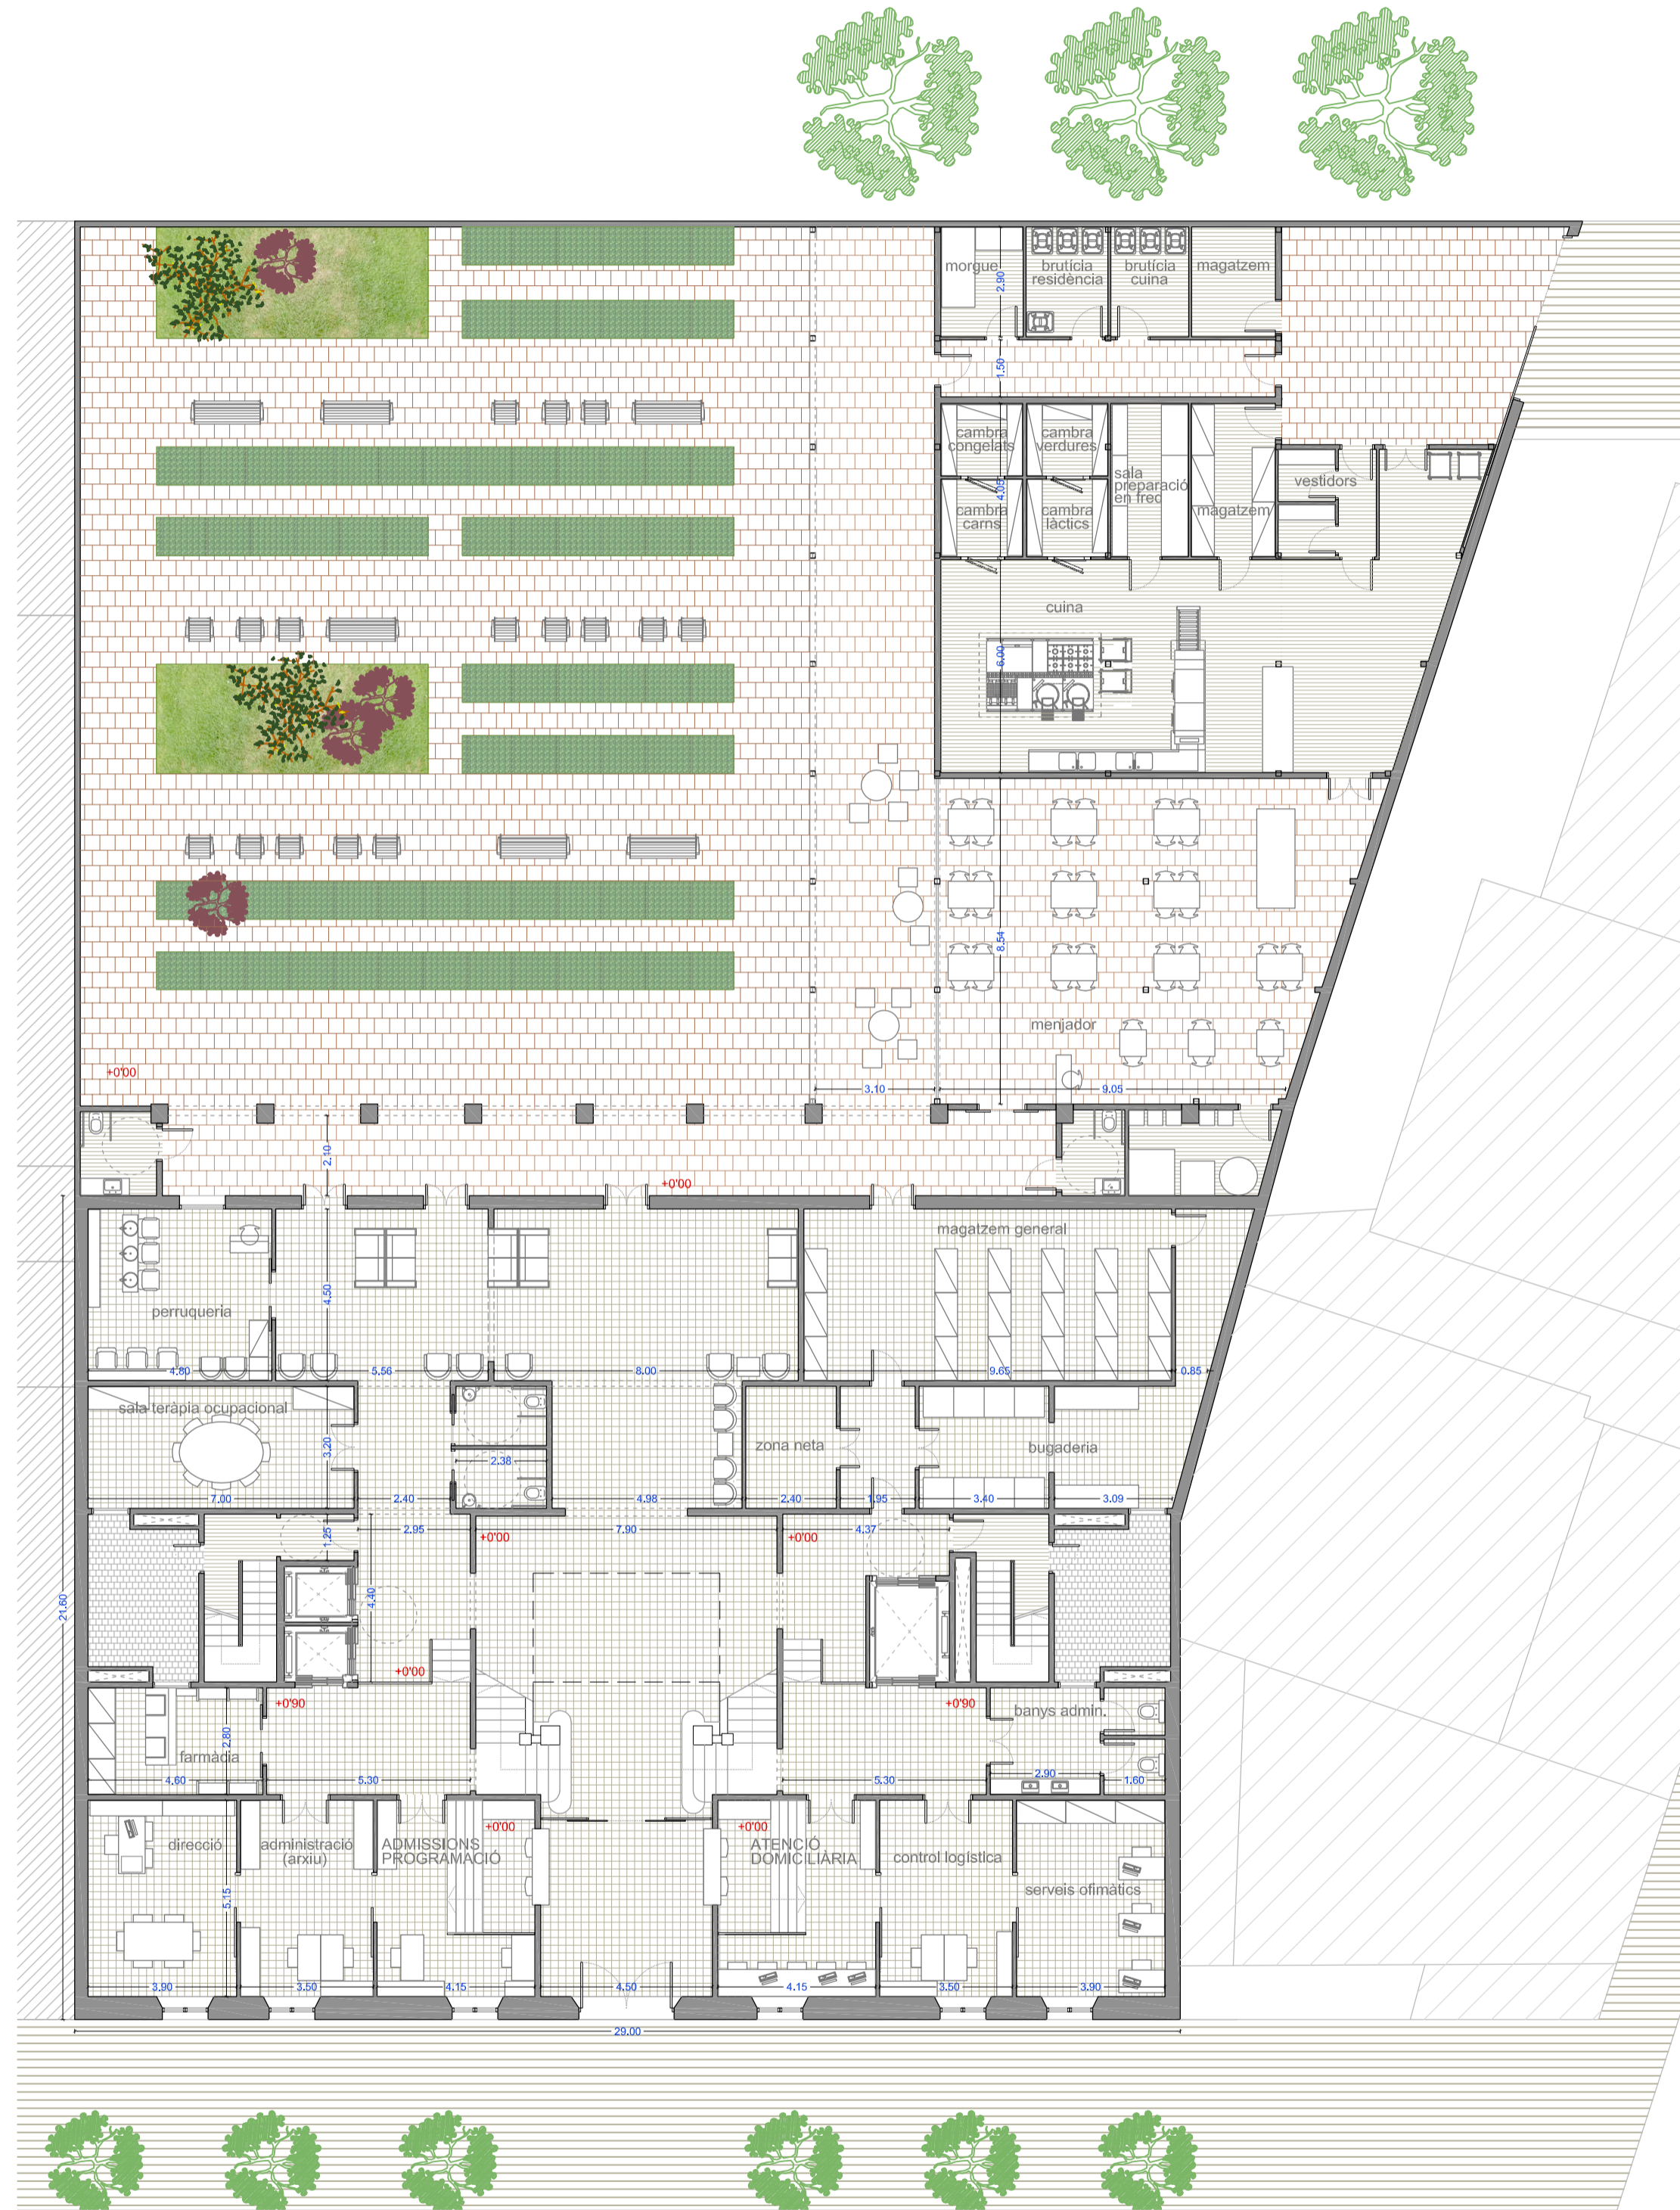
morgue
2.90
brutícia residència
brutícia cuina
magatzem
1.50
cambra congelats
cambra verdures
sala preparació en fred
4.05
cambra carns
cambra làctics
magatzem
vestidors
cuina
6.00
8.54
menjador
+0'00
3.10
9.05
2.10
+0'00
magatzem general
perruqueria
4.50
4.80
5.56
8.00
9.65
0.85
sala teràpia ocupacional
3.20
2.38
zona neta
bugaderia
7.00
2.40
4.98
2.40
1.95
3.40
3.09
1.25
2.95
+0'00
7.90
+0'00
4.37
21.60
4.40
+0'00
+0'90
+0'90
banys admin.
2.80
farmàcia
4.60
5.30
5.30
2.90
1.60
+0'00
+0'00
direcció
administració (arxiu)
ADMISSIONS PROGRAMACIÓ
ATENCIÓ DOMICILIÀRIA
control logística
serveis ofimàtics
5.15
3.90
3.50
4.15
4.50
4.15
3.50
3.90
29.00